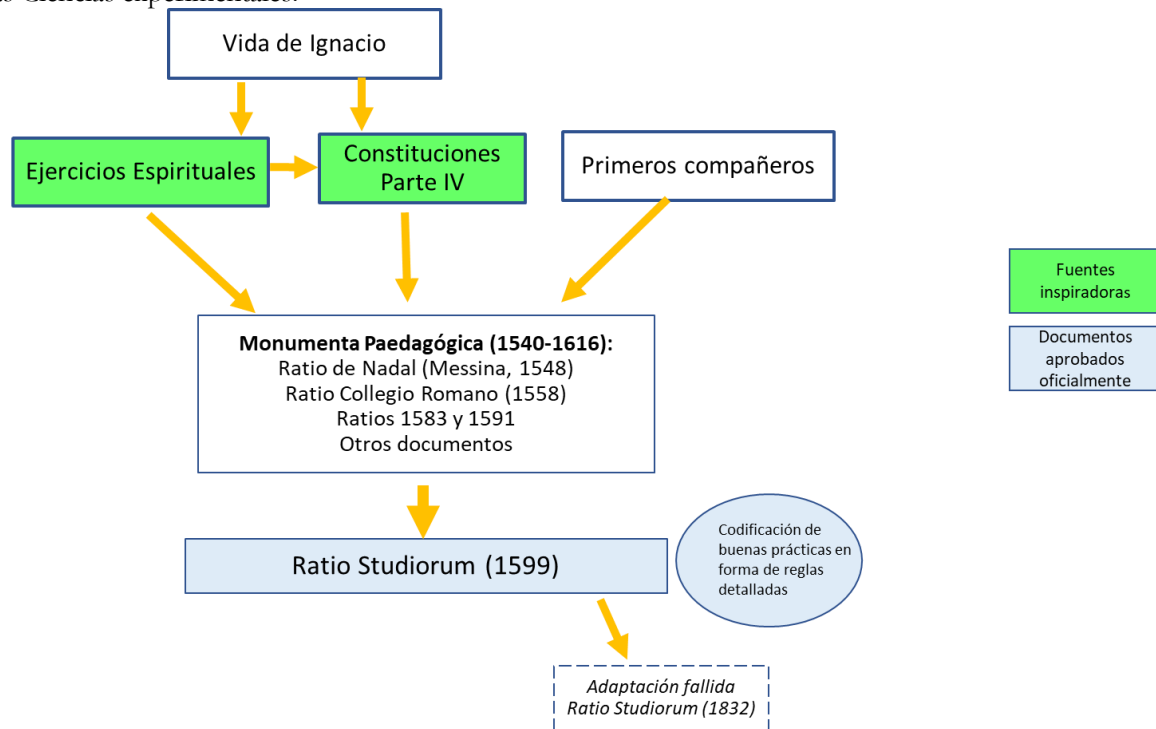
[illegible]

Vida de Ignacio

Ejercicios Espirituales

Constituciones Parte IV

Primeros compañeros

Fuentes inspiradoras

Documentos aprobados oficialmente

**Monumenta Paedagógica (1540-1616):**
Ratio de Nadal (Messina, 1548)
Ratio Collegio Romano (1558)
Ratios 1583 y 1591
Otros documentos

Ratio Studiorum (1599)

Codificación de buenas prácticas en forma de reglas detalladas

*Adaptación fallida Ratio Studiorum (1832)*